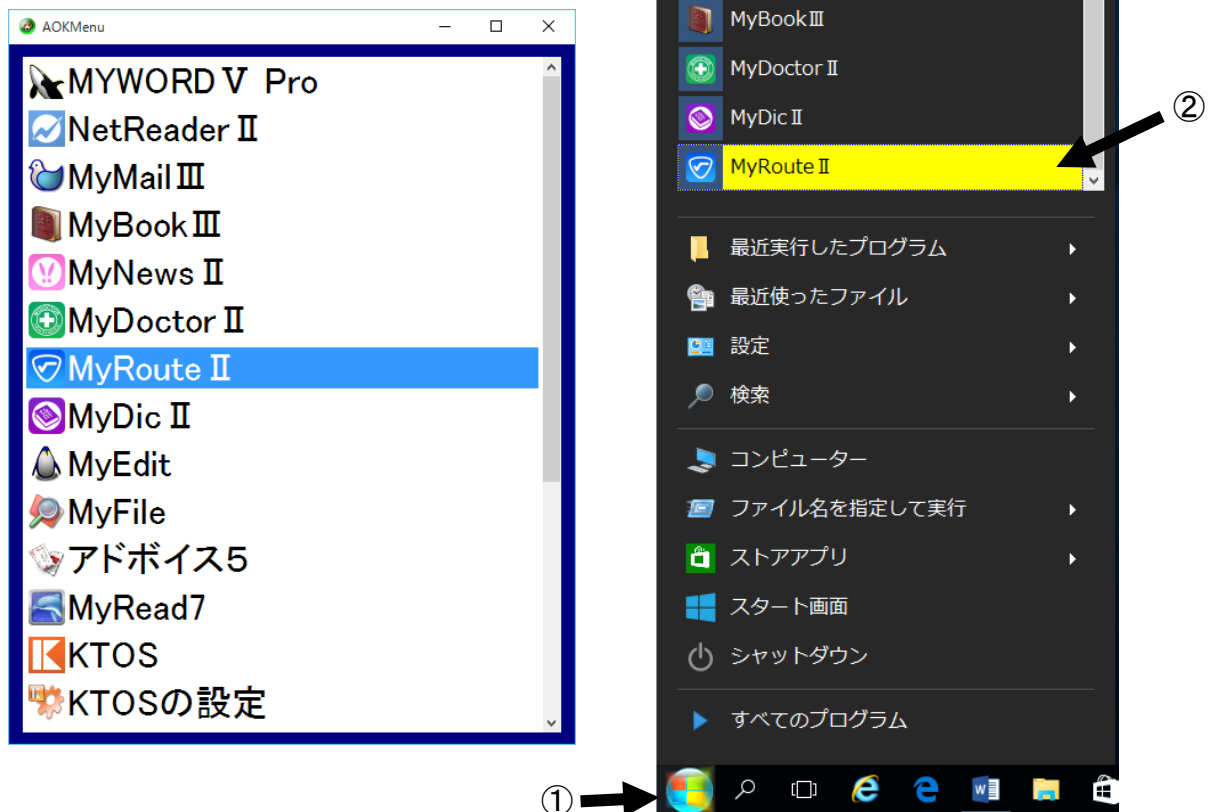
AOKMenu

MYWORDⅤ Pro
NetReaderⅡ
MyMailⅢ
MyBookⅢ
MyNewsⅡ
MyDoctorⅡ
MyRouteⅡ
MyDicⅡ
MyEdit
MyFile
アドボイス5
MyRead7
KTOS
KTOSの設定

MyBookⅢ
MyDoctorⅡ
MyDicⅡ
MyRouteⅡ
②
最近実行したプログラム
最近使ったファイル
設定
検索
コンピューター
ファイル名を指定して実行
ストアアプリ
スタート画面
シャットダウン
すべてのプログラム
①